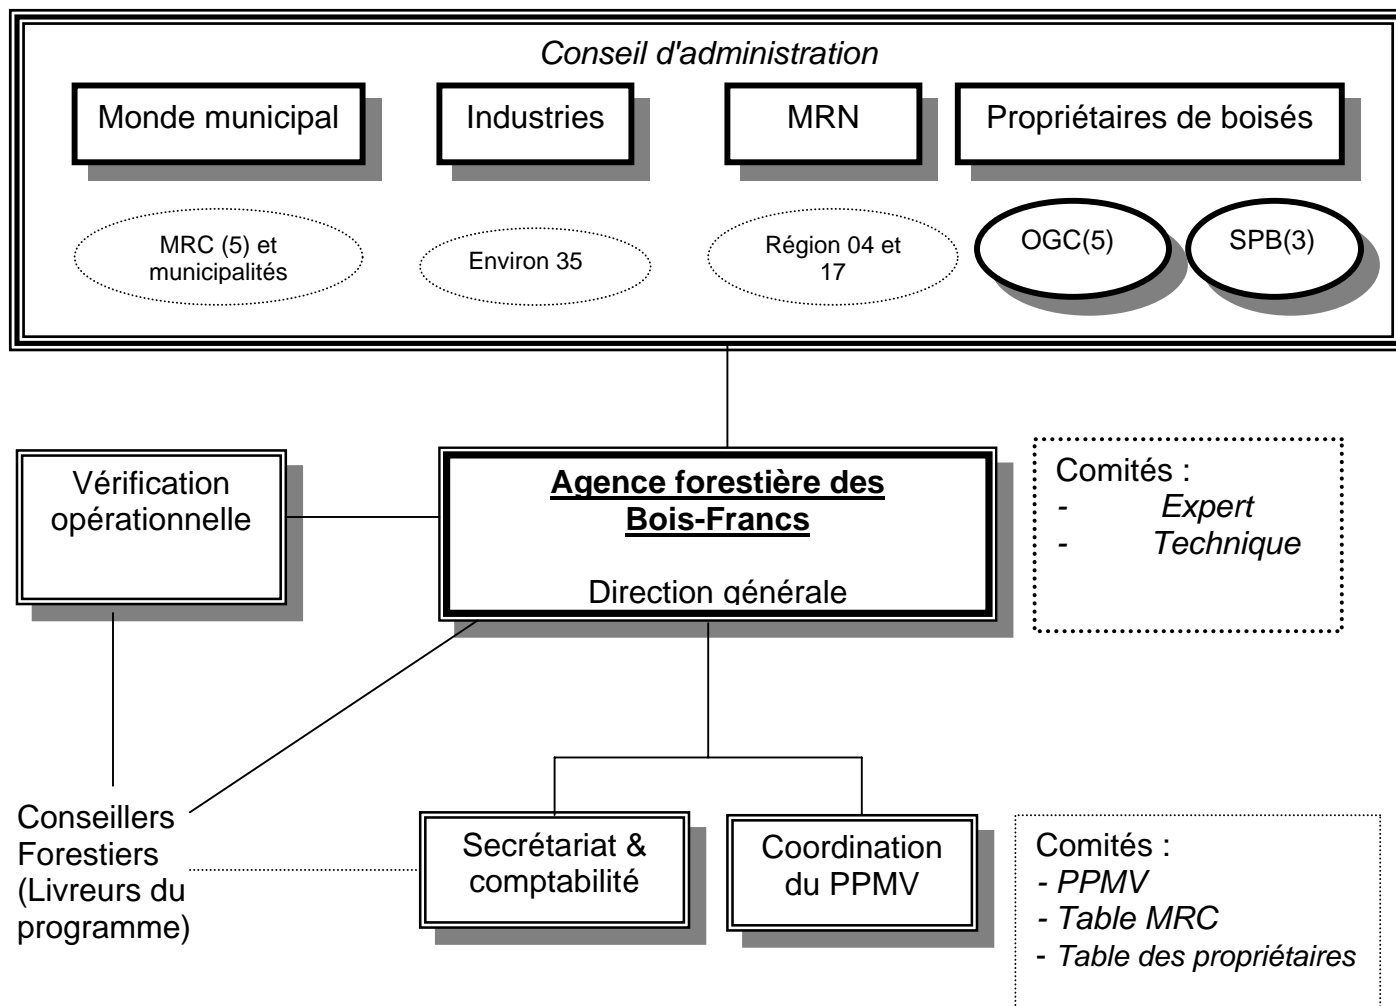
Conseil d'administration

Monde municipal

Industries

MRN

Propriétaires de boisés

MRC (5) et municipalités

Environ 35

Région 04 et 17

OGC(5)

SPB(3)

Vérification opérationnelle

Agence forestière des Bois-Francs

Direction générale

Comités :
- Expert
- Technique

Conseillers Forestiers (Livreurs du programme)

Secrétariat & comptabilité

Coordination du PPMV

Comités :
- PPMV
- Table MRC
- Table des propriétaires